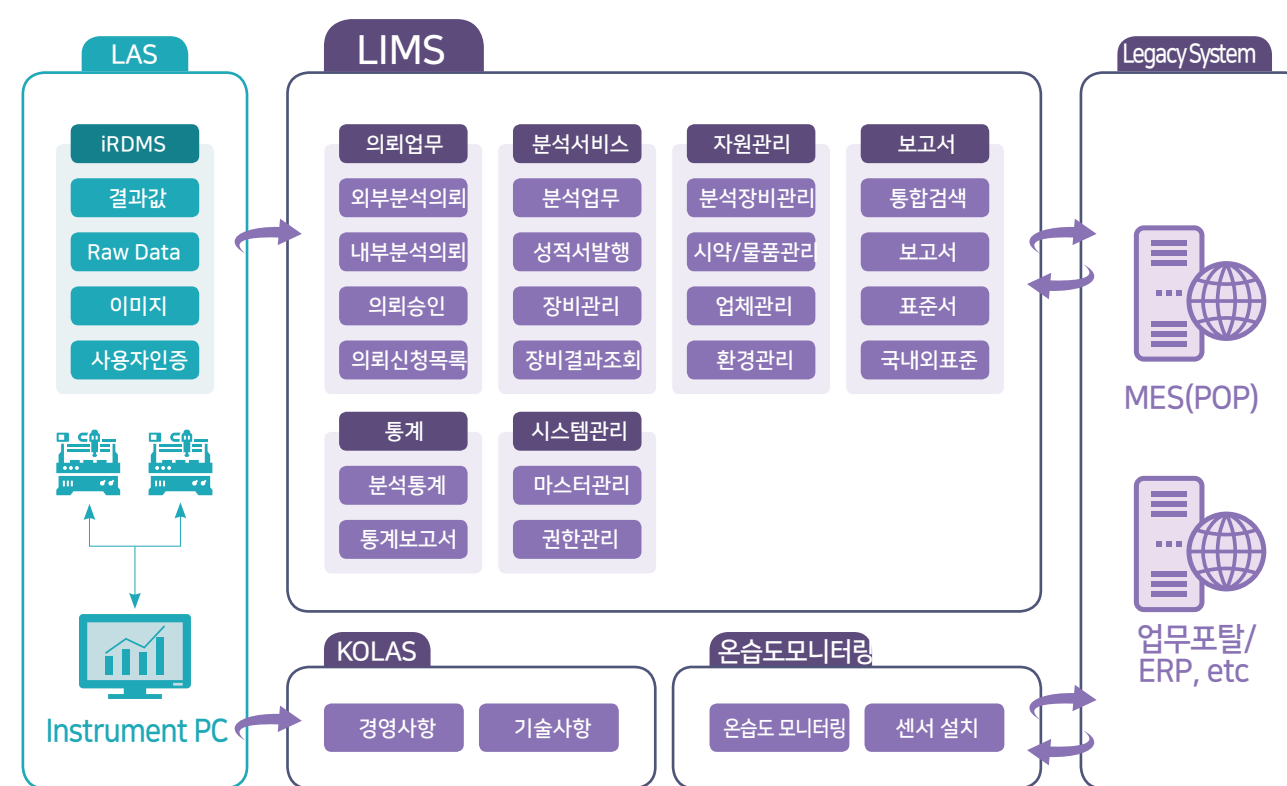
LAS

iRDMS
결과값
Raw Data
이미지
사용자인증

Instrument PC

LIMS

의뢰업무
외부분석의뢰
내부분석의뢰
의뢰승인
의뢰신청목록

분석서비스
분석업무
성적서발행
장비관리
장비결과조회

자원관리
분석장비관리
시약/물품관리
업체관리
환경관리

보고서
통합검색
보고서
표준서
국내외표준

통계
분석통계
통계보고서

시스템관리
마스터관리
권한관리

KOLAS
경영사항
기술사항

온습도모니터링
온습도 모니터링
센서 설치

Legacy System
MES(POP)
업무포탈/ERP, etc